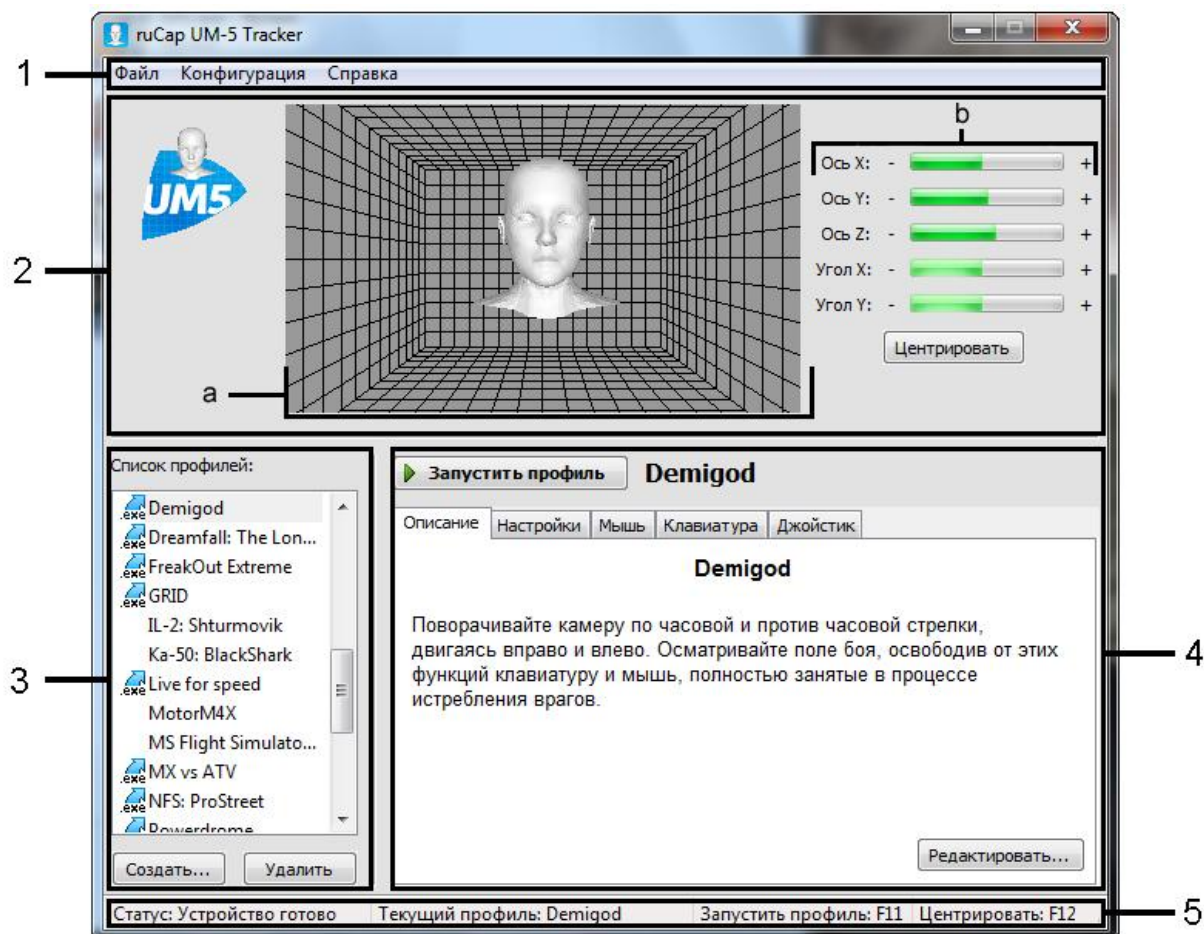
ruCap UM-5 Tracker

1

Файл Конфигурация Справка

2

UM5

b

Ось X: - +

Ось Y: - +

Ось Z: - +

Угол X: - +

Угол Y: - +

Центрировать

a

Список профилей:

Demigod
Dreamfall: The Lon...
FreakOut Extreme
GRID
IL-2: Shturmovik
Ka-50: BlackShark
Live for speed
MotorM4X
MS Flight Simulato...
MX vs ATV
NFS: ProStreet
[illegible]

3

Создать... Удалить

Запустить профиль Demigod

Описание Настройки Мышь Клавиатура Джойстик

Demigod

Поворачивайте камеру по часовой и против часовой стрелки, двигаясь вправо и влево. Осматривайте поле боя, освободив от этих функций клавиатуру и мышь, полностью занятые в процессе истребления врагов.

Редактировать...

4

Статус: Устройство готово | Текущий профиль: Demigod | Запустить профиль: F11 | Центрировать: F12

5